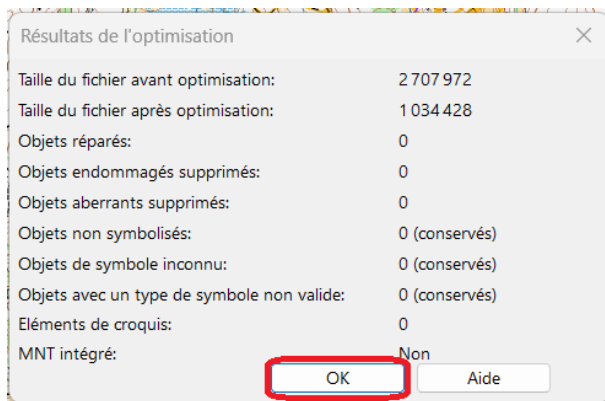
Résultats de l'optimisation

| | |
|---|---|
| Taille du fichier avant optimisation: | 2 707 972 |
| Taille du fichier après optimisation: | 1 034 428 |
| Objets réparés: | 0 |
| Objets endommagés supprimés: | 0 |
| Objets aberrants supprimés: | 0 |
| Objets non symbolisés: | 0 (conservés) |
| Objets de symbole inconnu: | 0 (conservés) |
| Objets avec un type de symbole non valide: | 0 (conservés) |
| Eléments de croquis: | 0 |
| MNT intégré: | Non |

OK Aide